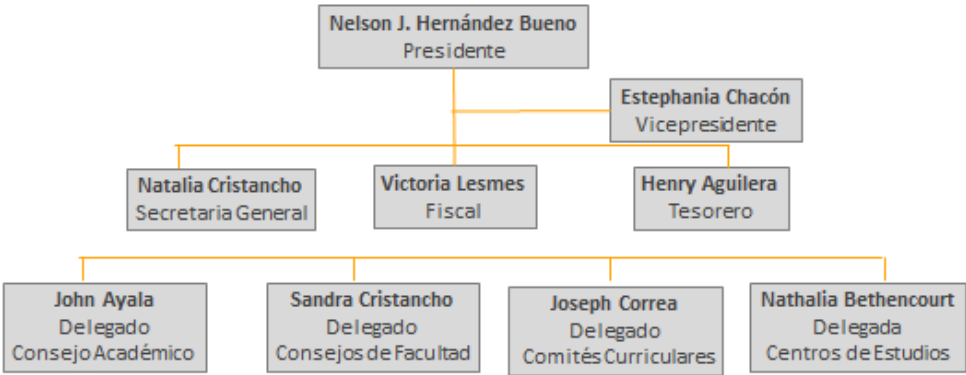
Nelson J. Hernández Bueno
Presidente

Estephania Chacón
Vicepresidente

Natalia Cristancho
Secretaria General

Victoria Lesmes
Fiscal

Henry Aguilera
Tesorero

John Ayala
Delegado
Consejo Académico

Sandra Cristancho
Delegado
Consejos de Facultad

Joseph Correa
Delegado
Comités Curriculares

Nathalia Bethencourt
Delegada
Centros de Estudios